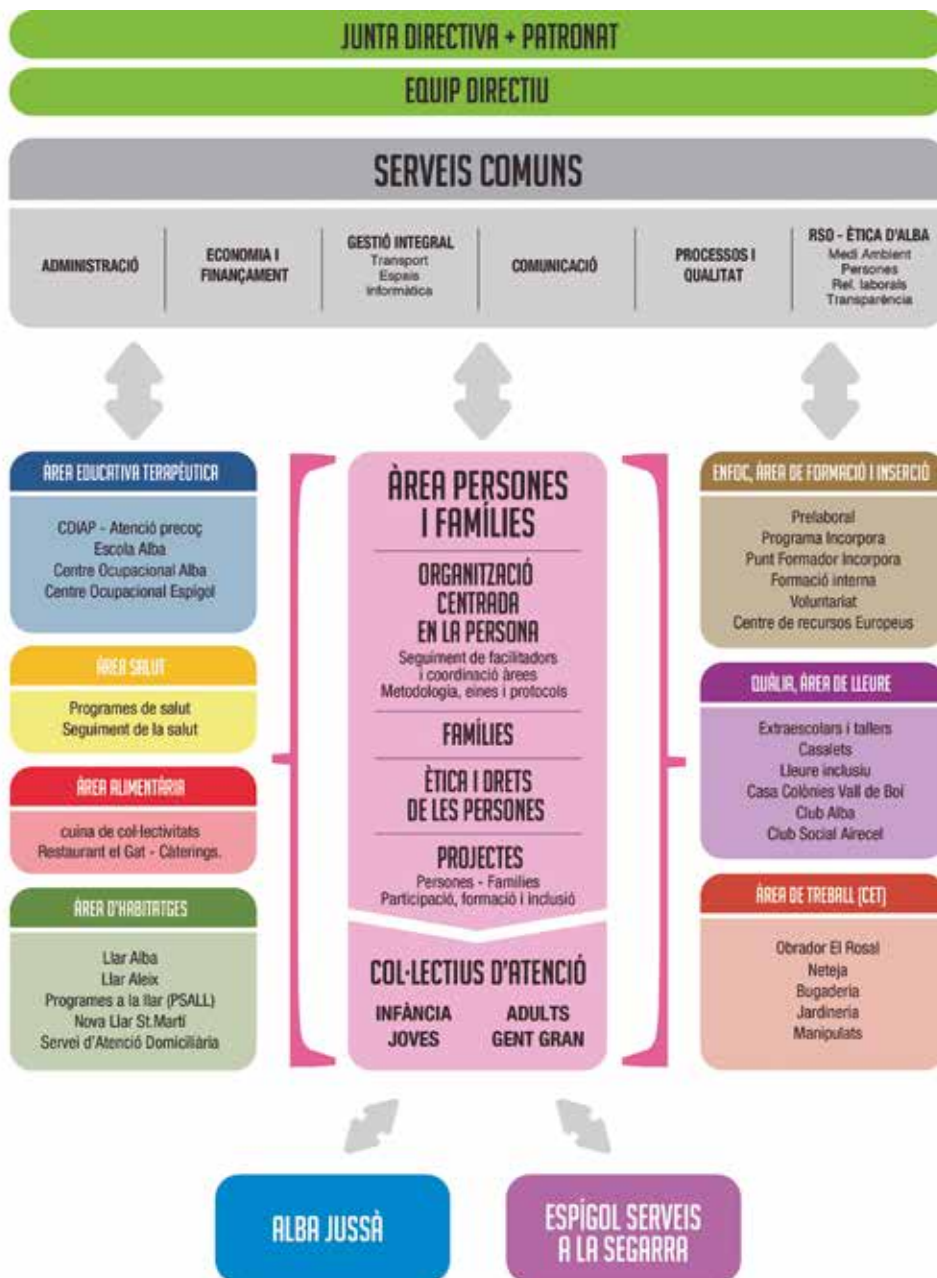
JUNTA DIRECTIVA + PATRONAT

EQUIP DIRECTIU

SERVEIS COMUNS

ADMINISTRACIÓ

ECONOMIA I FINANÇAMENT

GESTIÓ INTEGRAL
Transport
Espais
Informàtica

COMUNICACIÓ

PROCESSOS I QUALITAT

RSO - ÈTICA D'ALBA
Medi Ambient
Persones
Rel. laborals
Transparència

ÀREA EDUCATIVA TERAPÈUTICA

CDIAP - Atenció precoç
Escola Alba
Centre Ocupacional Alba
Centre Ocupacional Espígol

ÀREA SALUT

Programes de salut
Seguiment de la salut

ÀREA ALIMENTÀRIA

cuina de col·lectivitats
Restaurant el Gat - Càterings.

ÀREA D'HABITATGES

Llar Alba
Llar Aleix
Programes a la llar (PSALL)
Nova Llar St.Martí
Servei d'Atenció Domiciliària

ÀREA PERSONES I FAMÍLIES

ORGANITZACIÓ CENTRADA EN LA PERSONA
Seguiment de facilitadors i coordinació àrees
Metodologia, eines i protocols

FAMÍLIES

ÈTICA I DRETS DE LES PERSONES

PROJECTES
Persones - Famílies
Participació, formació i inclusió

COL·LECTIUS D'ATENCIÓ
INFÀNCIA
JOVES
ADULTS
GENT GRAN

ENFOC, ÀREA DE FORMACIÓ I INSERCIÓ

Prelaboral
Programa Incorpora
Punt Formador Incorpora
Formació interna
Voluntariat
Centre de recursos Europeus

QUÀLIA, ÀREA DE LLEURE

Extraescolars i tallers
Casalets
Lleure inclusiu
Casa Colònies Vall de Boí
Club Alba
Club Social Airecel

ÀREA DE TREBALL (CET)

Obrador El Rosal
Neteja
Bugaderia
Jardineria
Manipulats

ALBA JUSSÀ

ESPÍGOL SERVEIS A LA SEGARRA